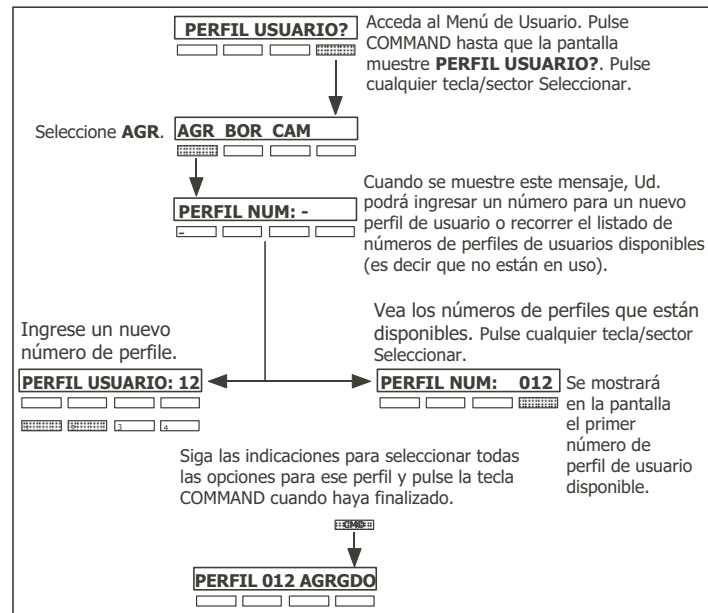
PERFIL USUARIO?

Acceda al Menú de Usuario. Pulse COMMAND hasta que la pantalla muestre **PERFIL USUARIO?**. Pulse cualquier tecla/sector Seleccionar.

Seleccione **AGR**.

AGR BOR CAM

PERFIL NUM: -

-

Cuando se muestre este mensaje, Ud. podrá ingresar un número para un nuevo perfil de usuario o recorrer el listado de números de perfiles de usuarios disponibles (es decir que no están en uso).

Ingrese un nuevo número de perfile.

Vea los números de perfiles que están disponibles. Pulse cualquier tecla/sector Seleccionar.

PERFIL USUARIO: 12

3 4

PERFIL NUM: 012

Se mostrará en la pantalla el primer número de perfil de usuario disponible.

Siga las indicaciones para seleccionar todas las opciones para ese perfil y pulse la tecla COMMAND cuando haya finalizado.

CMD

PERFIL 012 AGRGDO